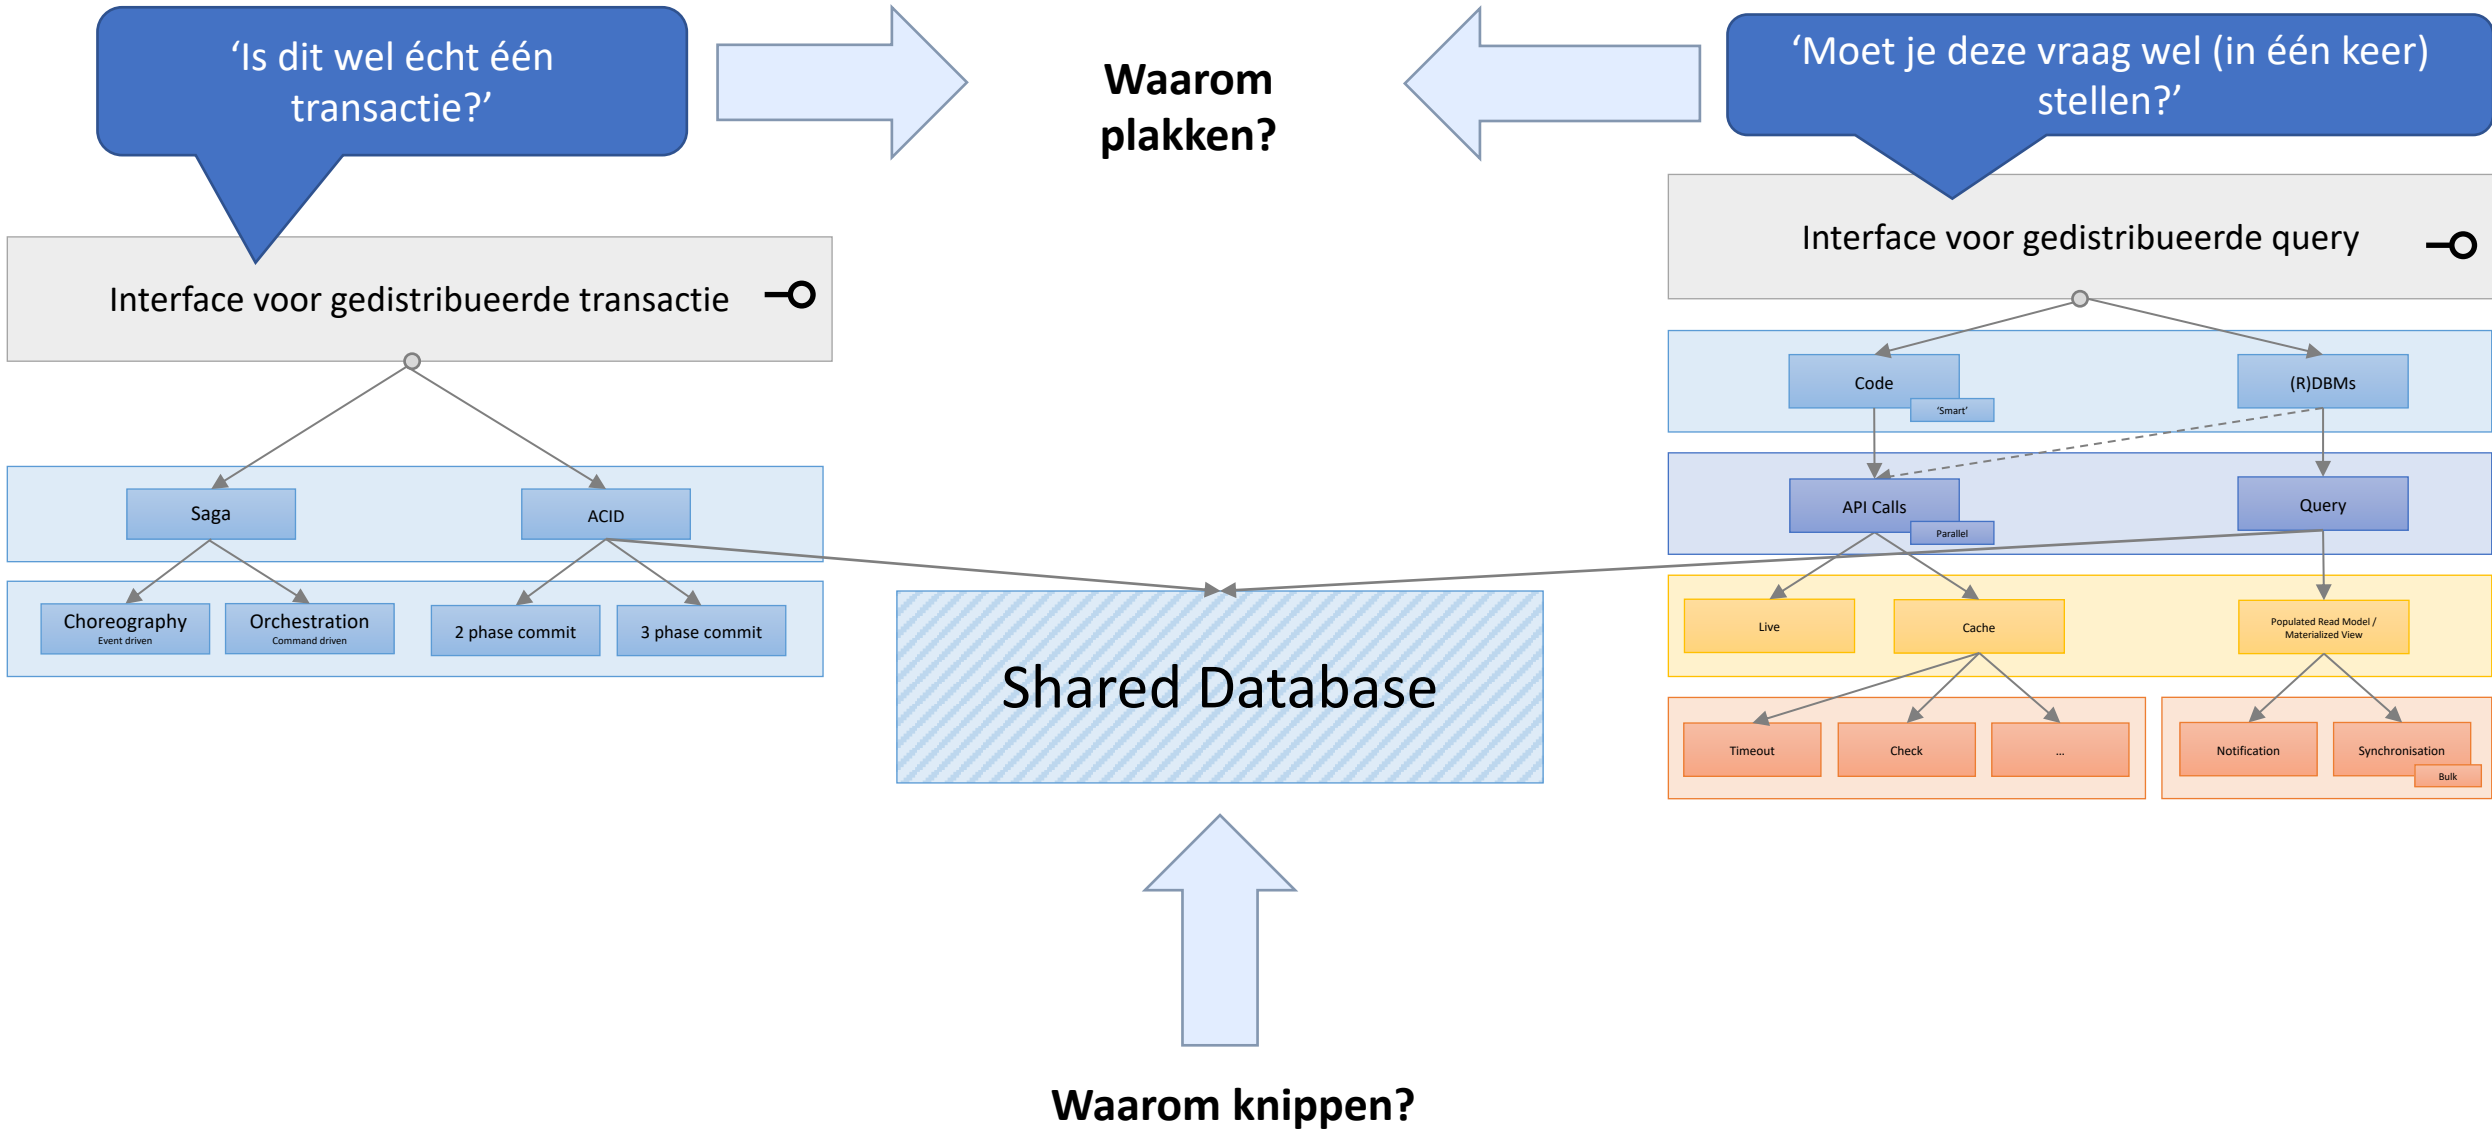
‘Is dit wel écht één transactie?’

Waarom plakken?

‘Moet je deze vraag wel (in één keer) stellen?’

Interface voor gedistribueerde transactie

Saga

ACID

Choreography
Event driven

Orchestration
Command driven

2 phase commit

3 phase commit

Interface voor gedistribueerde query

Code
‘Smart’

(R)DBMs

API Calls
Parallel

Query

Live

Cache

Populated Read Model / Materialized View

Timeout

Check

...

Notification

Synchronisation
Bulk

Shared Database

Waarom knippen?